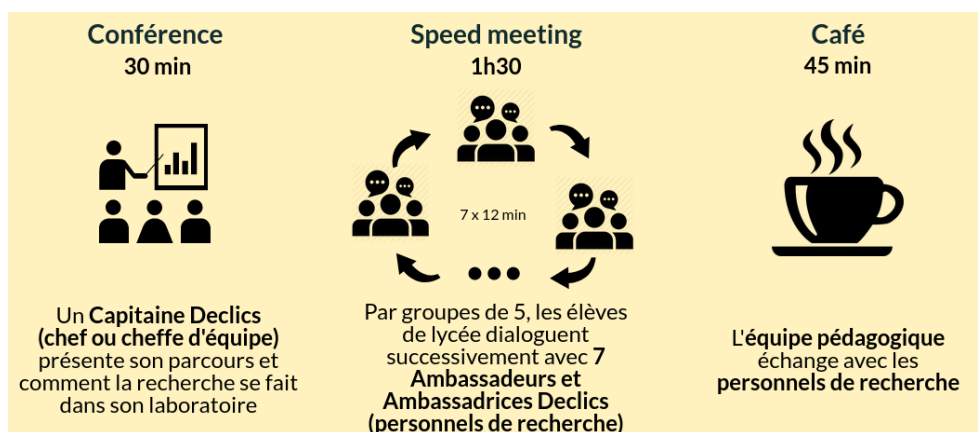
Conférence
30 min

Un Capitaine Declics (chef ou cheffe d'équipe) présente son parcours et comment la recherche se fait dans son laboratoire

Speed meeting
1h30

7 x 12 min

Par groupes de 5, les élèves de lycée dialoguent successivement avec 7 Ambassadeurs et Ambassadrices Declics (personnels de recherche)

Café
45 min

L'équipe pédagogique échange avec les personnels de recherche